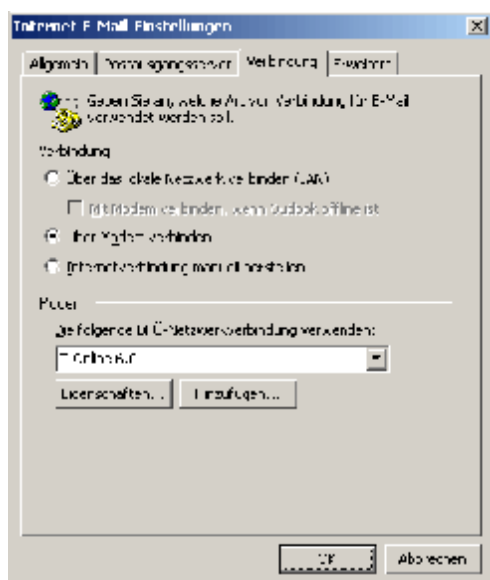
Internet E-Mail-Einstellungen

Allgemein | Posteingangsserver | Verbindung | Erweitert

Geben Sie an, welche Art von Verbindung für E-Mail verwendet werden soll.

Verbindung

Über das lokale Netzwerk verbinden (LAN)

Mit Modem verbinden, wenn Outlook offline ist

Über Modem verbinden

Internetverbindung manuell herstellen

Modem

Die folgende DFÜ-Netzwerkverbindung verwenden:

T-Online 6.0

Eigenschaften... | Hinzufügen...

OK | Abbrechen